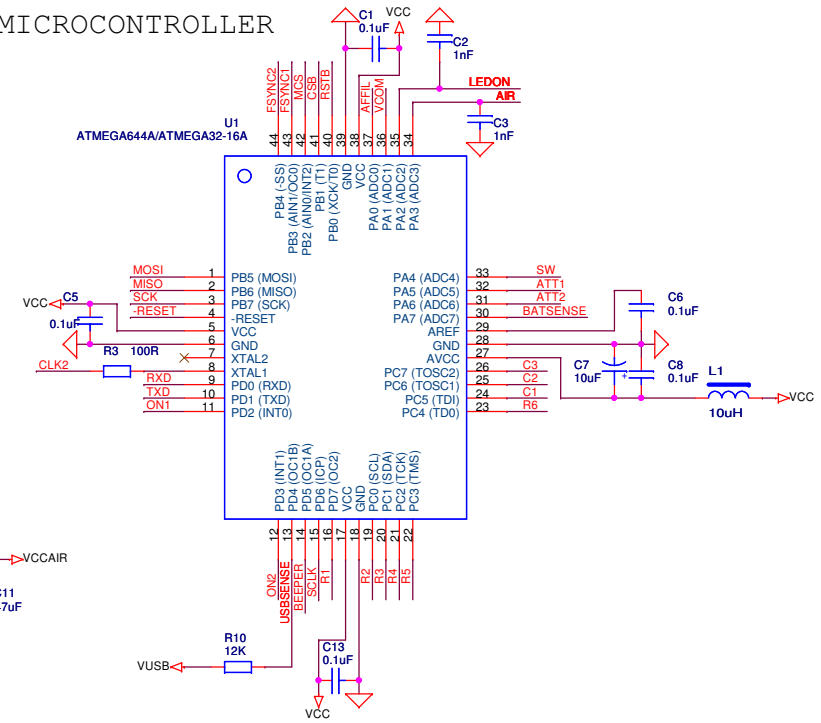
MICROCONTROLLER

C1
0.1uF
VCC
C2
1nF
LEDON
AIR
C3
1nF

U1
ATMEGA644A/ATMEGA32-16A

FSYNC2 FSYNC1 MCS CSB RSTB AFFIL VCOM
44 43 42 41 40 39 38 37 36 35 34

PB4 (-SS)
PB3 (AIN1/OC0)
PB2 (AIN0/INT2)
PB1 (T1)
PB0 (XCK/T0)
GND
VCC
PA0 (ADC0)
PA1 (ADC1)
PA2 (ADC2)
PA3 (ADC3)

MOSI 1 PB5 (MOSI)
MISO 2 PB6 (MISO)
SCK 3 PB7 (SCK)
-RESET 4 -RESET
VCC 5 VCC
C5 0.1uF
6 GND
7 XTAL2
R3 100R
CLK2 8 XTAL1
RXD 9 PD0 (RXD)
TXD 10 PD1 (TXD)
ON1 11 PD2 (INT0)

PA4 (ADC4) 33 SW
PA5 (ADC5) 32 ATT1
PA6 (ADC6) 31 ATT2
PA7 (ADC7) 30 BATSENSE
AREF 29
GND 28
AVCC 27
PC7 (TOSC2) 26 C3
PC6 (TOSC1) 25 C2
PC5 (TDI) 24 C1
PC4 (TD0) 23 R6

C6
0.1uF
C7
10uF
C8
0.1uF
L1
10uH
VCC

PD3 (INT1)
PD4 (OC1B)
PD5 (OC1A)
PD6 (ICP)
PD7 (OC2)
VCC
GND
PC0 (SCL)
PC1 (SDA)
PC2 (TCK)
PC3 (TMS)

12 13 14 15 16 17 18 19 20 21 22
ON2 USBSENSE BEEPER SCLK R1 R2 R3 R4 R5

VCCAIR
C11
7uF
R10
12K
VUSB
C13
0.1uF
VCC